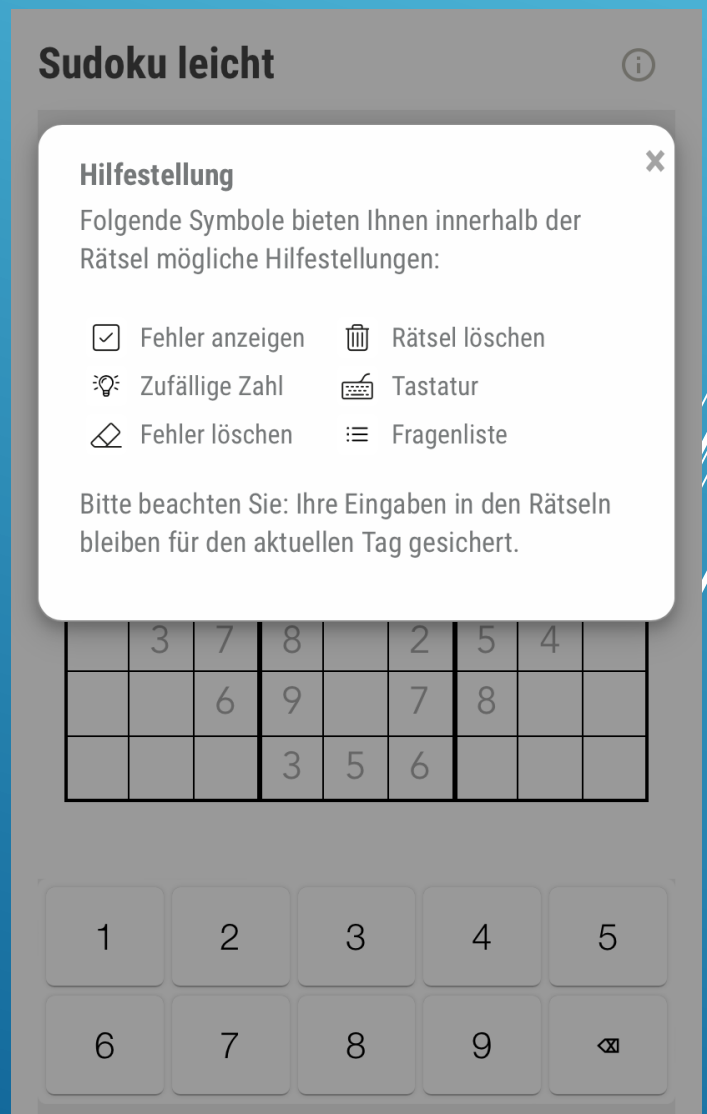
Sudoku leicht

Hilfestellung

Folgende Symbole bieten Ihnen innerhalb der Rätsel mögliche Hilfestellungen:

Fehler anzeigen
Zufällige Zahl
Fehler löschen

Rätsel löschen
Tastatur
Fragenliste

Bitte beachten Sie: Ihre Eingaben in den Rätseln bleiben für den aktuellen Tag gesichert.

×

|  |  |  |  |  |  |  |  |  |
|---|---|---|---|---|---|---|---|---|
|  | 3 | 7 | 8 |  | 2 | 5 | 4 |  |
|  |  | 6 | 9 |  | 7 | 8 |  |  |
|  |  |  | 3 | 5 | 6 |  |  |  |

1 2 3 4 5
6 7 8 9